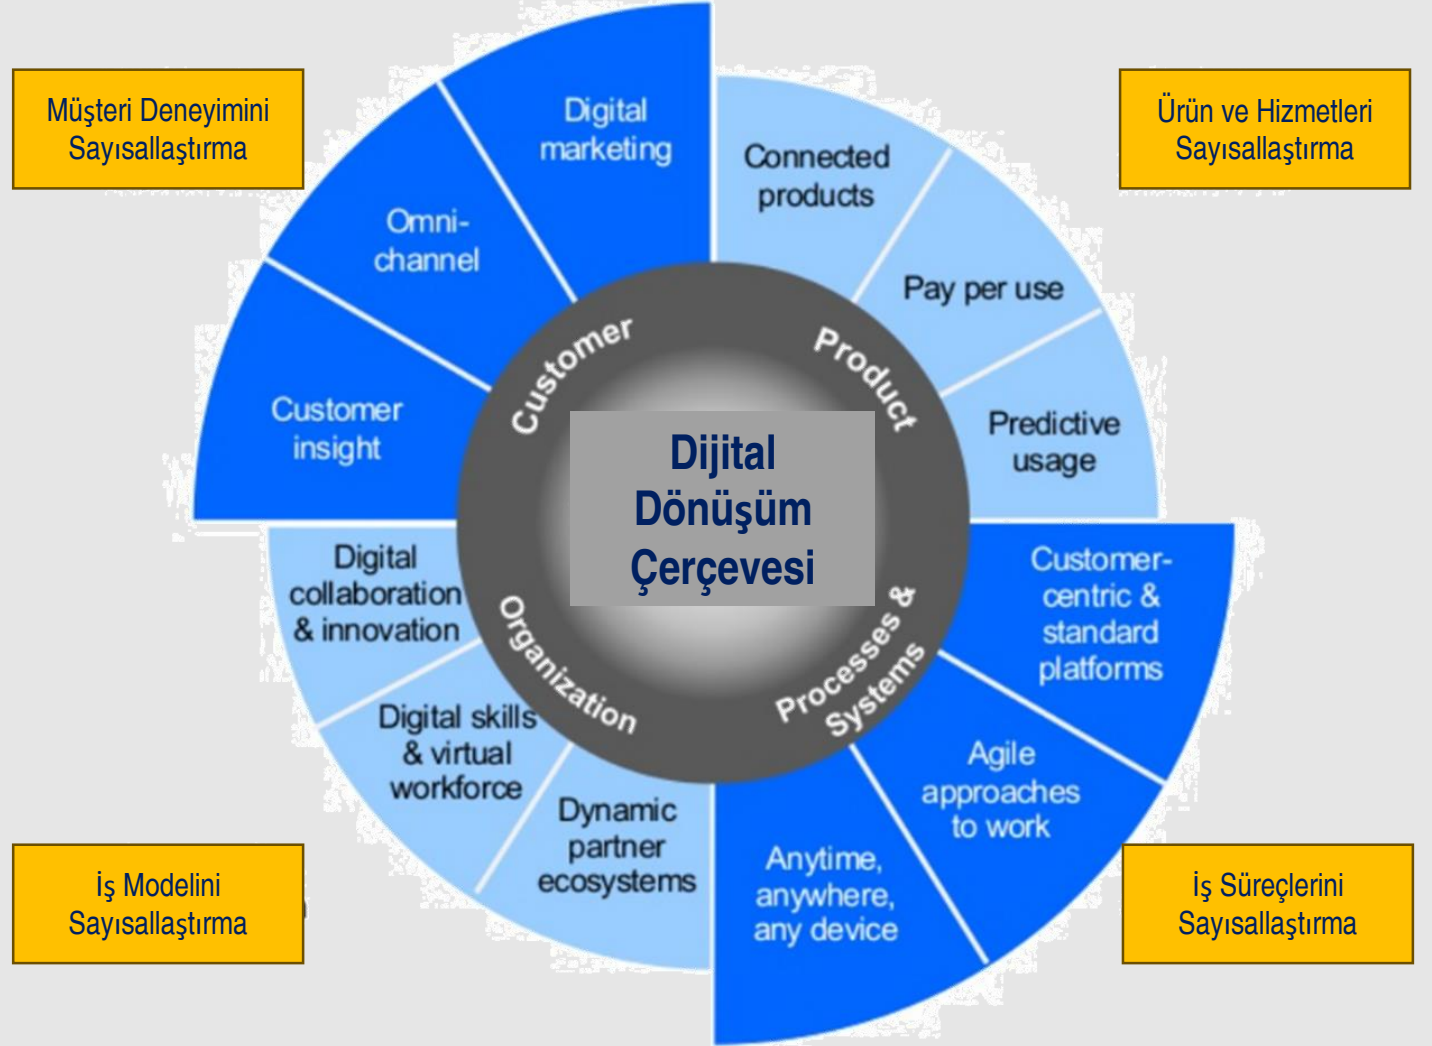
Müşteri Deneyimini Sayısallaştırma

Ürün ve Hizmetleri Sayısallaştırma

Digital marketing

Omni-channel

Customer insight

Connected products

Pay per use

Predictive usage

Customer

Product

Dijital Dönüşüm Çerçevesi

Organization

Processes & Systems

Digital collaboration & innovation

Digital skills & virtual workforce

Dynamic partner ecosystems

Customer-centric & standard platforms

Agile approaches to work

Anytime, anywhere, any device

İş Modelini Sayısallaştırma

İş Süreçlerini Sayısallaştırma